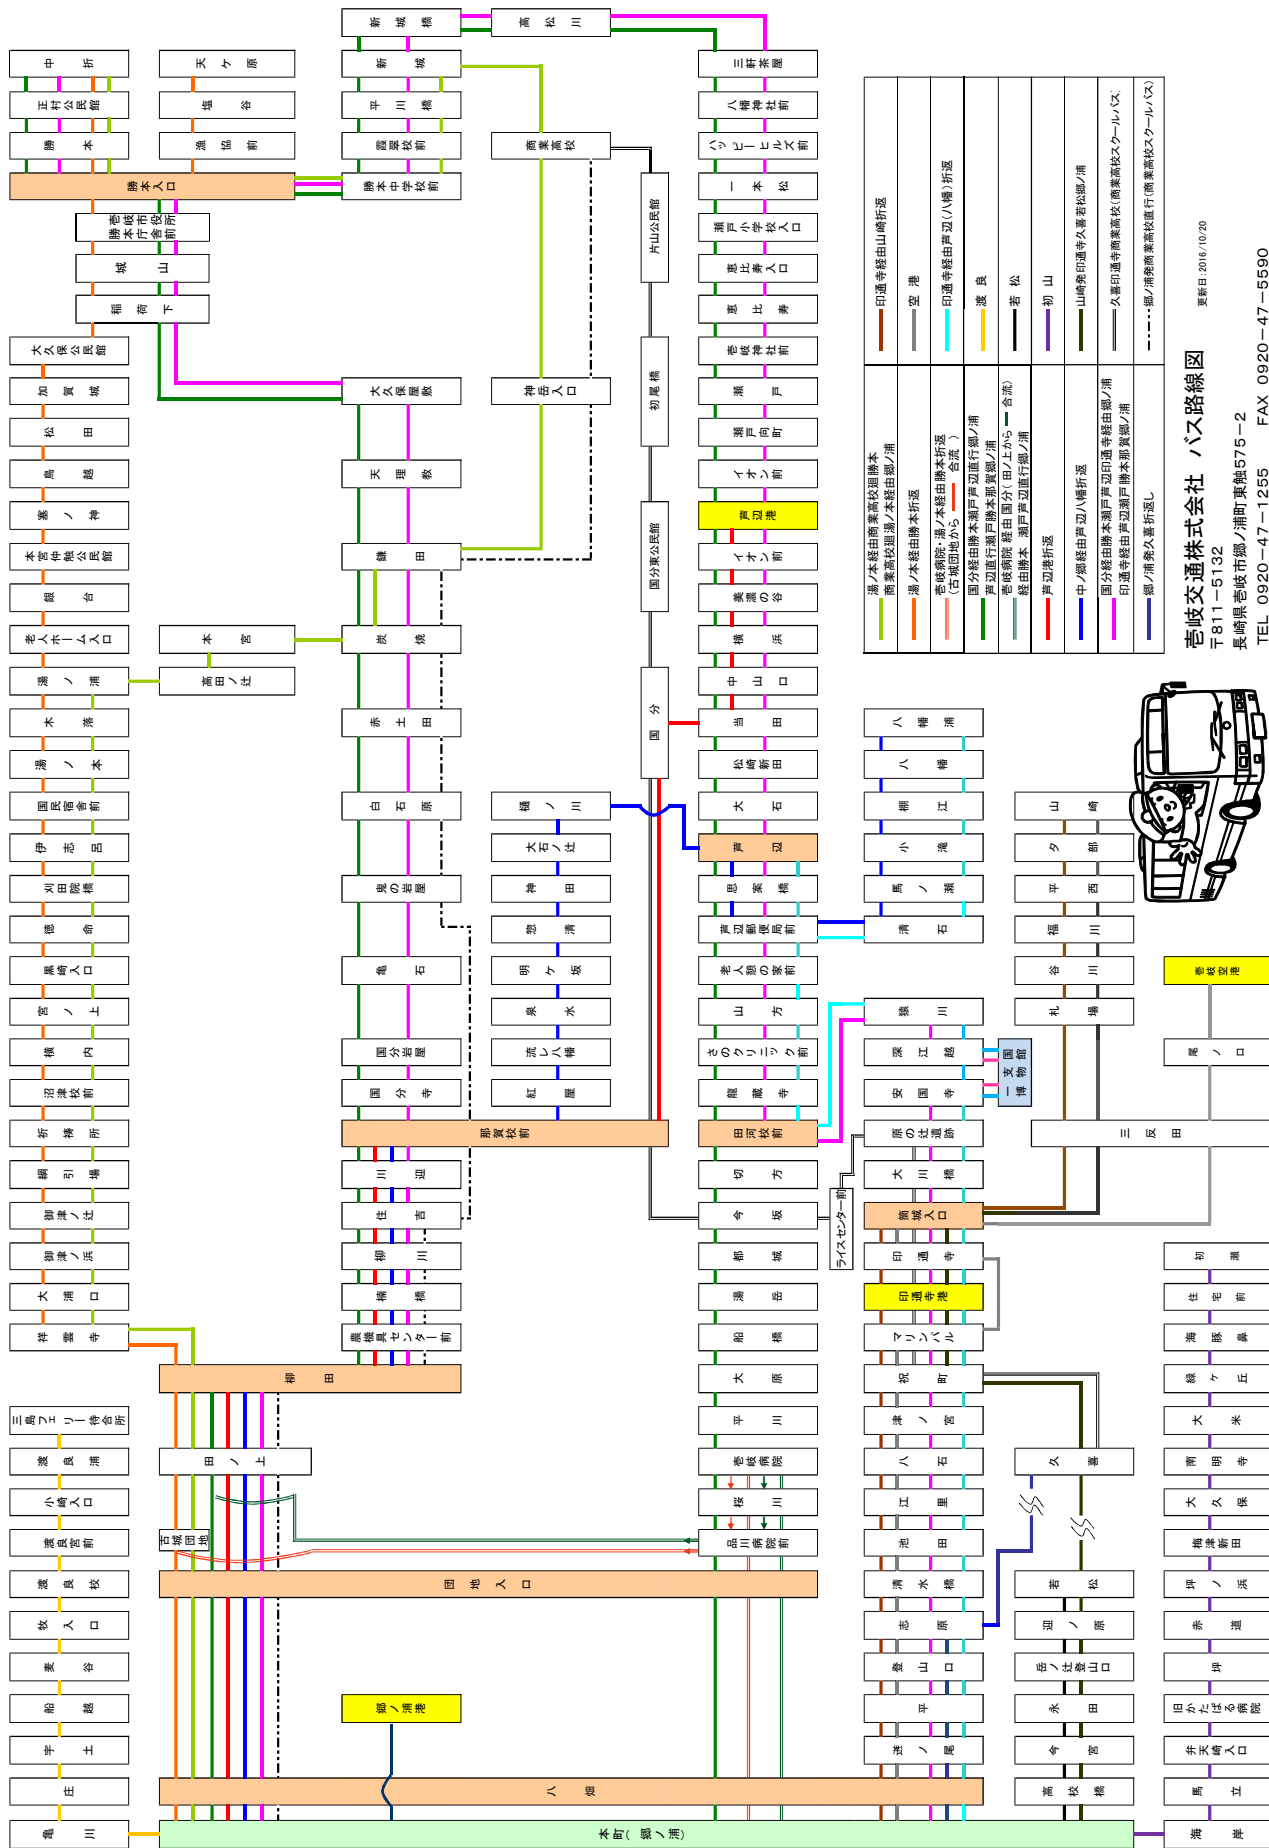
壱岐交通株式会社　バス路線図
〒811－5132
長崎県壱岐市郷ノ浦町東触575－2
TEL　0920－47－1255　　FAX　0920－47－5590
更新日:2016/10/20

湯ノ本経由商業高校廻勝本
商業高校廻湯ノ本経由郷ノ浦
湯ノ本経由勝本折返
壱岐病院・湯ノ本経由勝本折返
（古城団地から ━ 合流）
国分経由勝本瀬戸芦辺直行郷ノ浦
芦辺直行瀬戸勝本那賀郷ノ浦
壱岐病院 経由国分（田ノ上から ━ 合流）
経由勝本 瀬戸芦辺直行郷ノ浦
芦辺港折返
中ノ郷経由芦辺八幡折返
国分経由勝本瀬戸芦辺印通寺経由郷ノ浦
印通寺経由芦辺瀬戸勝本那賀郷ノ浦
郷ノ浦発久喜折返し
印通寺経由山崎折返
空港
印通寺経由芦辺（八幡）折返
渡良
若松
初山
山崎発印通寺久喜若松郷ノ浦
久喜印通寺商業高校（商業高校スクールバス）
郷ノ浦発商業高校直行（商業高校スクールバス）

中折
正村公民館
勝本
勝本入口
勝本城市役所前
城山
稲荷下
大久保公民館
加賀城
松田
鳥越
塞ノ神
本宮中触公民館
銀台
老人ホーム入口
湯ノ浦
本浦
湯ノ本
国民宿舎前
伊志呂
刈田院橋
徳命
黒崎入口
宮ノ上
横内
沼津校前
折棒所
綱引場
御津ノ辻
御津ノ浜
大浦口
祥雲寺
三島フェリー待合所
渡良浦
小崎入口
渡良宮前
渡良校
牧入口
麦谷
船越
宇土
住
亀川

天ケ原
塩谷
漁協前
本宮
高田ノ辻
柳田
田ノ上
古城団地
団地入口
郷ノ浦港
八畑
本町（郷ノ浦）

新城橋
新城
平川橋
霞翠校前
勝本中学校前
大久保屋敷
天理教
鉢田
炭焼
赤土田
白石原
鬼の岩屋
亀石
国分岩屋
国分寺
那賀校前
川迎
住吉
柳川
構橋
農機具センター前

高松川
商業高校
神岳入口
片山公民館
初尾橋
国分東公民館
国分
榎ノ川
大石ノ辻
神田
惣浦
明ケ坂
泉水
流レ八幡
紅屋

三軒茶屋
八幡神社前
ハッピーヒルズ前
一本松
瀬戸小学校入口
恵比寿入口
恵比寿
壱岐神社前
瀬戸
瀬戸向町
イオン前
芦辺港
イオン前
黄金の谷
横浜
中山口
当田
松崎新田
大石
芦辺
思案橋
芦辺郵便局前
老人憩の家前
山方
さのクリニック前
龍蔵寺
田河校前
切方
今坂
都城
湯岳
船橋
大原
平川
壱岐病院
桜川
品川病院前
ライスセンター前

八幡浦
八幡
棚江
小滝
馬ノ瀬
清石
猿川
深江越
安国寺
原の辻遺跡
大川橋
筒城入口
印通寺
印通寺港
マツンバル
祝町
津ノ宮
八石
江里
池田
清水橋
志原
登山口
平
迷ノ尾
国一支国博物館

山崎
夕部
平西
福川
谷川
札場
三反田
久喜
若松
迎ノ原
岳ノ辻登山口
永田
今宮
高校橋

壱岐空港
尾ノ口
初瀬
住宅前
海豚鼻
緑ケ丘
大米
南明寺
大久保
梅津新田
坪ノ浜
赤迫
坪
旧かたばる病院
弁天崎入口
馬立
海岸